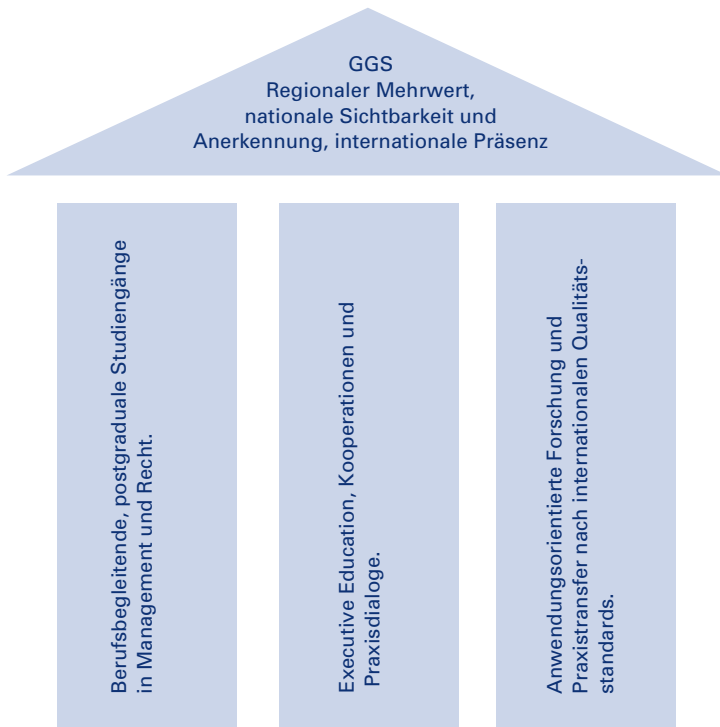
GGS
Regionaler Mehrwert, nationale Sichtbarkeit und Anerkennung, internationale Präsenz

Berufsbegleitende, postgraduale Studiengänge in Management und Recht.

Executive Education, Kooperationen und Praxisdialoge.

Anwendungsorientierte Forschung und Praxistransfer nach internationalen Qualitätsstandards.